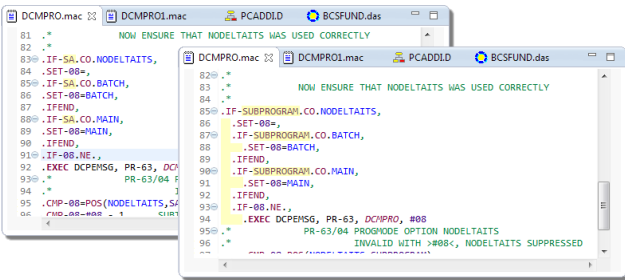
DCMPRO.mac ☒ DCMPRO1.mac PCADDI.D BCSFUND.das

81 .*
82 .*                NOW ENSURE THAT NODELTAITS WAS USED CORRECTLY
83 .IF-SA.CO.NODELTAITS,
84 .SET-08=,
85 .IF-SA.CO.BATCH,
86 .SET-08=BATCH,
87 .IFEND,
88 .IF-SA.CO.MAIN,
89 .SET-08=MAIN,
90 .IFEND,
91 .IF-08.NE.,
92 .EXEC DCPEMSG, PR-63, DCM
93 .*            PR-63/04 P
94 .*                     I
95 .CMP-08=POS(NODELTAITS,SA
96 .CMP-08=#08 - 1      SUBT

DCMPRO.mac ☒ DCMPRO1.mac PCADDI.D BCSFUND.das

82 .*
83 .*                NOW ENSURE THAT NODELTAITS WAS USED CORRECTLY
84 .*
85 .IF-SUBPROGRAM.CO.NODELTAITS,
86   .SET-08=,
87   .IF-SUBPROGRAM.CO.BATCH,
88     .SET-08=BATCH,
89   .IFEND,
90   .IF-SUBPROGRAM.CO.MAIN,
91     .SET-08=MAIN,
92   .IFEND,
93   .IF-08.NE.,
94     .EXEC DCPEMSG, PR-63, DCMPRO, #08
95 .*            PR-63/04 PROGMODE OPTION NODELTAITS
96 .*                     INVALID WITH >#08<, NODELTAITS SUPPRESSED